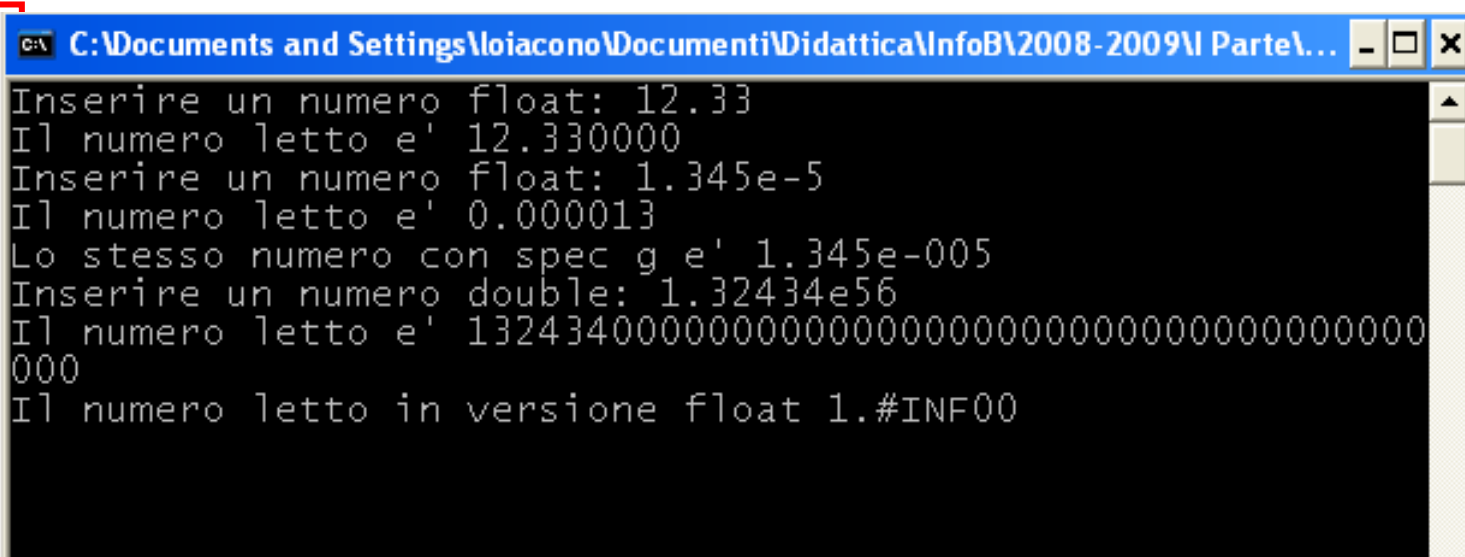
C:\Documents and Settings\loiacono\Documenti\Didattica\InfoB\2008-2009\I Parte\...

Inserire un numero float: 12.33
Il numero letto e' 12.330000
Inserire un numero float: 1.345e-5
Il numero letto e' 0.000013
Lo stesso numero con spec g e' 1.345e-005
Inserire un numero double: 1.32434e56
Il numero letto e' 1324340000000000000000000000000000000000000
Il numero letto in versione float 1.#INF00